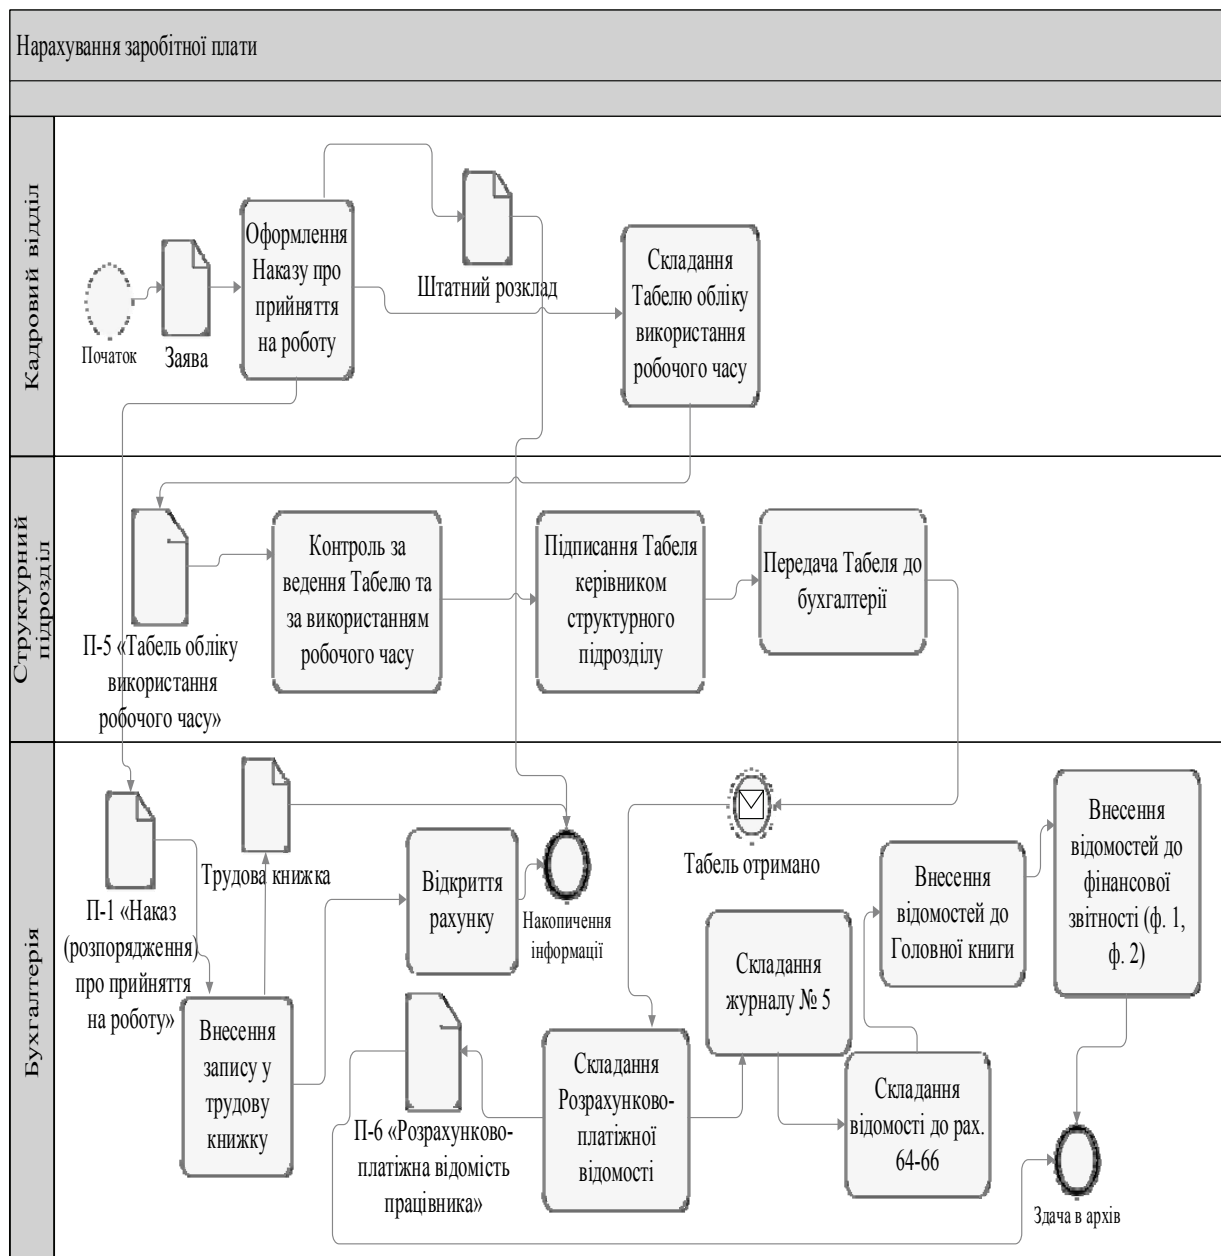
Нарахування заробітної плати

Кадровий відділ

Початок

Заява

Оформлення Наказу про прийняття на роботу

Штатний розклад

Складання Табелю обліку використання робочого часу

Структурний підрозділ

П-5 «Табель обліку використання робочого часу»

Контроль за ведення Табелю та за використанням робочого часу

Підписання Табеля керівником структурного підрозділу

Передача Табеля до бухгалтерії

Бухгалтерія

П-1 «Наказ (розпорядження) про прийняття на роботу»

Трудова книжка

Внесення запису у трудову книжку

Відкриття рахунку

Накопичення інформації

Табель отримано

П-6 «Розрахунково-платіжна відомість працівника»

Складання Розрахунково-платіжної відомості

Складання журналу № 5

Складання відомості до рах. 64-66

Внесення відомостей до Головної книги

Внесення відомостей до фінансової звітності (ф. 1, ф. 2)

Здача в архів